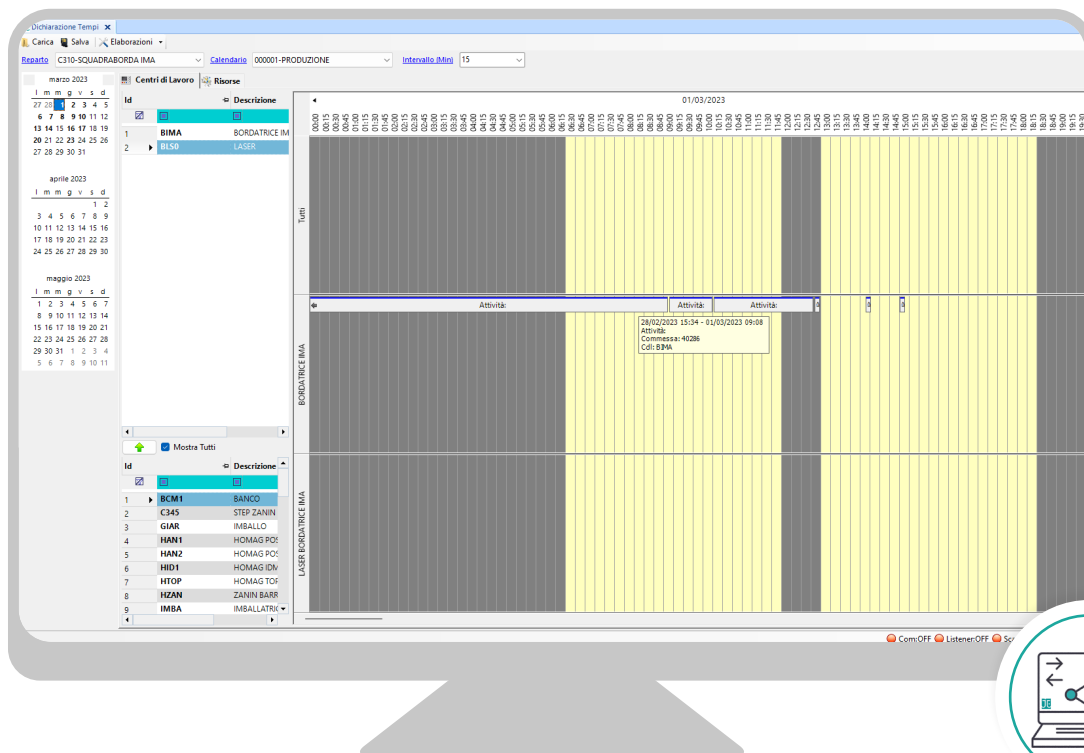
Dichiarazione Tempi ×

Carica Salva Elaborazioni

Reparto C310-SQUADRABORDA IMA Calendario 000001-PRODUZIONE Intervallo (Min) 15

marzo 2023
l m m g v s d
27 28 1 2 3 4 5
6 7 8 9 10 11 12
13 14 15 16 17 18 19
20 21 22 23 24 25 26
27 28 29 30 31

aprile 2023
l m m g v s d
1 2
3 4 5 6 7 8 9
10 11 12 13 14 15 16
17 18 19 20 21 22 23
24 25 26 27 28 29 30

maggio 2023
l m m g v s d
1 2 3 4 5 6 7
8 9 10 11 12 13 14
15 16 17 18 19 20 21
22 23 24 25 26 27 28
29 30 31 1 2 3 4
5 6 7 8 9 10 11

Centri di Lavoro Risorse

| Id | | Descrizione |
|---|---|---|
| 1 | BIMA | BORDATRICE IM |
| 2 | BLS0 | LASER |

Mostra Tutti

| Id | | Descrizione |
|---|---|---|
| 1 | BCM1 | BANCO |
| 2 | C345 | STEP ZANIN |
| 3 | GIAR | IMBALLO |
| 4 | HAN1 | HOMAG POS |
| 5 | HAN2 | HOMAG POS |
| 6 | HID1 | HOMAG IDM |
| 7 | HTOP | HOMAG TOP |
| 8 | HZAN | ZANIN BARR |
| 9 | IMBA | IMBALLATRIC |

01/03/2023

00:00 00:15 00:30 00:45 01:00 01:15 01:30 01:45 02:00 02:15 02:30 02:45 03:00 03:15 03:30 03:45 04:00 04:15 04:30 04:45 05:00 05:15 05:30 05:45 06:00 06:15 06:30 06:45 07:00 07:15 07:30 07:45 08:00 08:15 08:30 08:45 09:00 09:15 09:30 09:45 10:00 10:15 10:30 10:45 11:00 11:15 11:30 11:45 12:00 12:15 12:30 12:45 13:00 13:15 13:30 13:45 14:00 14:15 14:30 14:45 15:00 15:15 15:30 15:45 16:00 16:15 16:30 16:45 17:00 17:15 17:30 17:45 18:00 18:15 18:30 18:45 19:00 19:15 19:30

Tutti

Attività: Attività: Attività:

28/02/2023 15:34 - 01/03/2023 09:08
Attività:
Commessa: 40286
Cdl: BIMA

BORDATRICE IMA

LASER BORDATRICE IMA

Com:OFF Listener:OFF Sc